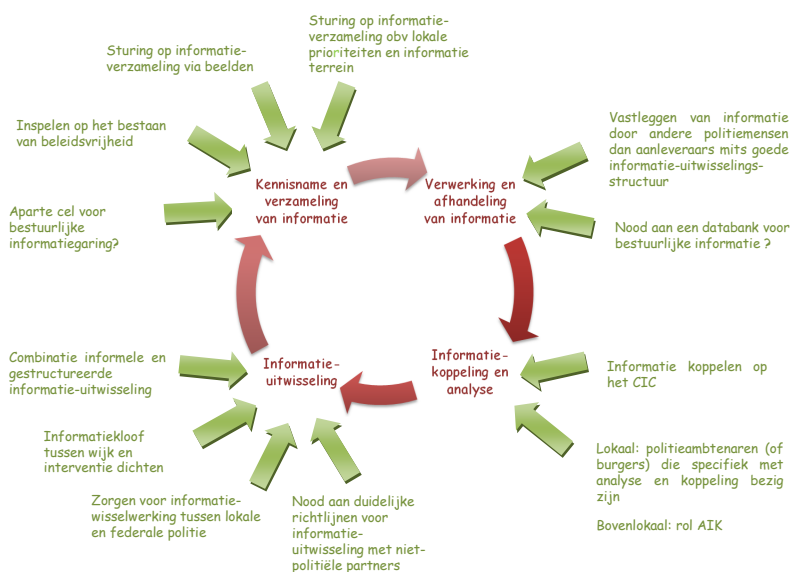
Sturing op informatie-verzameling obv lokale prioriteiten en informatie terrein

Sturing op informatie-verzameling via beelden

Inspelen op het bestaan van beleidsvrijheid

Aparte cel voor bestuurlijke informatiegaring?

Kennisname en verzameling van informatie

Verwerking en afhandeling van informatie

Vastleggen van informatie door andere politiemensen dan aanleveraars mits goede informatie-uitwisselings-structuur

Nood aan een databank voor bestuurlijke informatie ?

Combinatie informele en gestructureerde informatie-uitwisseling

Informatie-uitwisseling

Informatie-koppeling en analyse

Informatie koppelen op het CIC

Informatiekloof tussen wijk en interventie dichten

Lokaal: politieambtenaren (of burgers) die specifiek met analyse en koppeling bezig zijn

Zorgen voor informatie-wisselwerking tussen lokale en federale politie

Nood aan duidelijke richtlijnen voor informatie-uitwisseling met niet-politiële partners

Bovenlokaal: rol AIK